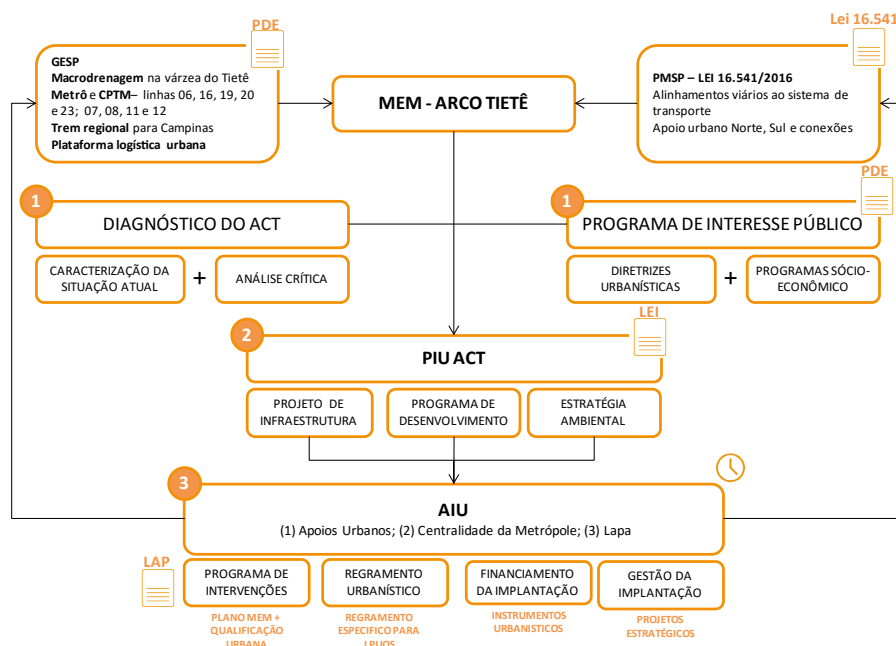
PDE

GESP
Macrodrenagem na várzea do Tietê
Metrô e CPTM– linhas 06, 16, 19, 20 e 23; 07, 08, 11 e 12
Trem regional para Campinas
Plataforma logística urbana

MEM - ARCO TIETÊ

Lei 16.541

PMSP – LEI 16.541/2016
Alinhamentos viários ao sistema de transporte
Apoio urbano Norte, Sul e conexões

1
DIAGNÓSTICO DO ACT

CARACTERIZAÇÃO DA SITUAÇÃO ATUAL + ANÁLISE CRÍTICA

PDE
1
PROGRAMA DE INTERESSE PÚBLICO

DIRETRIZES URBANÍSTICAS + PROGRAMAS SÓCIO-ECONÔMICO

LEI
2
PIU ACT

PROJETO DE INFRAESTRUTURA

PROGRAMA DE DESENVOLVIMENTO

ESTRATÉGIA AMBIENTAL

3
AIU
(1) Apoios Urbanos; (2) Centralidade da Metrópole; (3) Lapa

LAP

PROGRAMA DE INTERVENÇÕES
PLANO MEM + QUALIFICAÇÃO URBANA

REGRAMENTO URBANÍSTICO
REGRAMENTO ESPECIFICO PARA LPUOS

FINANCIAMENTO DA IMPLANTAÇÃO
INSTRUMENTOS URBANISTICOS

GESTÃO DA IMPLANTAÇÃO
PROJETOS ESTRATÉGICOS